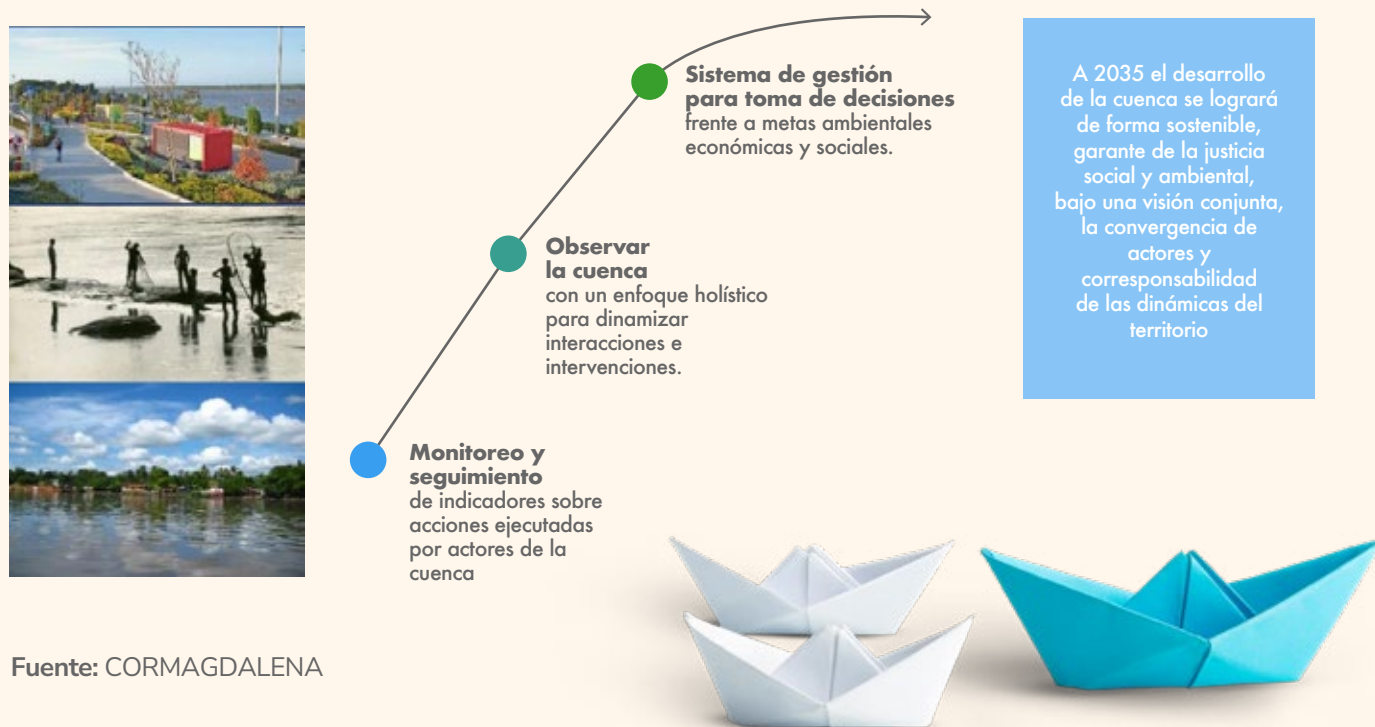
Sistema de gestión para toma de decisiones
frente a metas ambientales económicas y sociales.

Observar la cuenca
con un enfoque holístico para dinamizar interacciones e intervenciones.

Monitoreo y seguimiento
de indicadores sobre acciones ejecutadas por actores de la cuenca

A 2035 el desarrollo de la cuenca se logrará de forma sostenible, garante de la justicia social y ambiental, bajo una visión conjunta, la convergencia de actores y corresponsabilidad de las dinámicas del territorio

Fuente: CORMAGDALENA